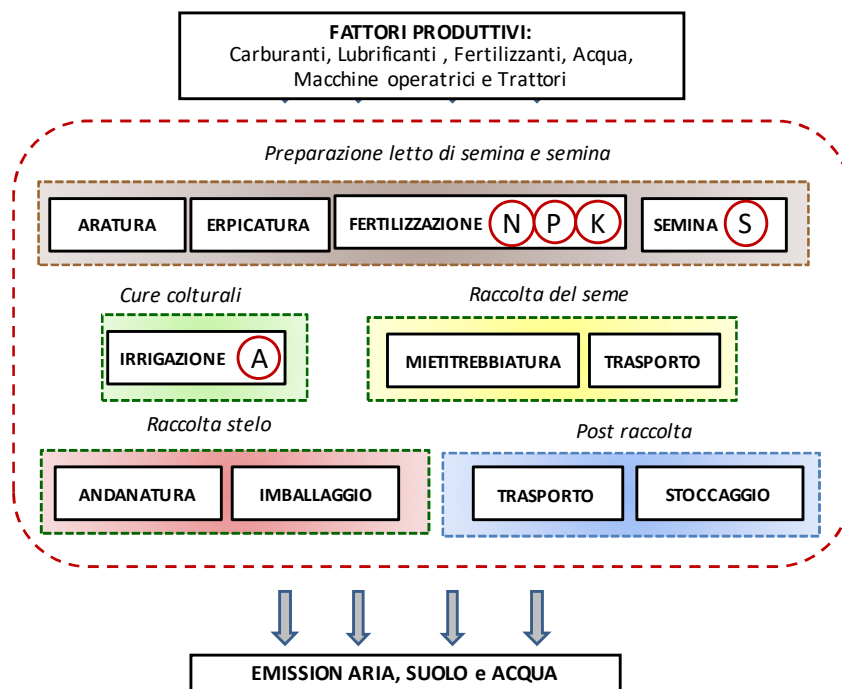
FATTORI PRODUTTIVI:
Carburanti, Lubrificanti , Fertilizzanti, Acqua, Macchine operatrici e Trattori

Preparazione letto di semina e semina

ARATURA

ERPICATURA

FERTILIZZAZIONE N P K

SEMINA S

Cure colturali

IRRIGAZIONE A

Raccolta del seme

MIETITREBBIATURA

TRASPORTO

Raccolta stelo

ANDANATURA

IMBALLAGGIO

Post raccolta

TRASPORTO

STOCCAGGIO

EMISSION ARIA, SUOLO e ACQUA